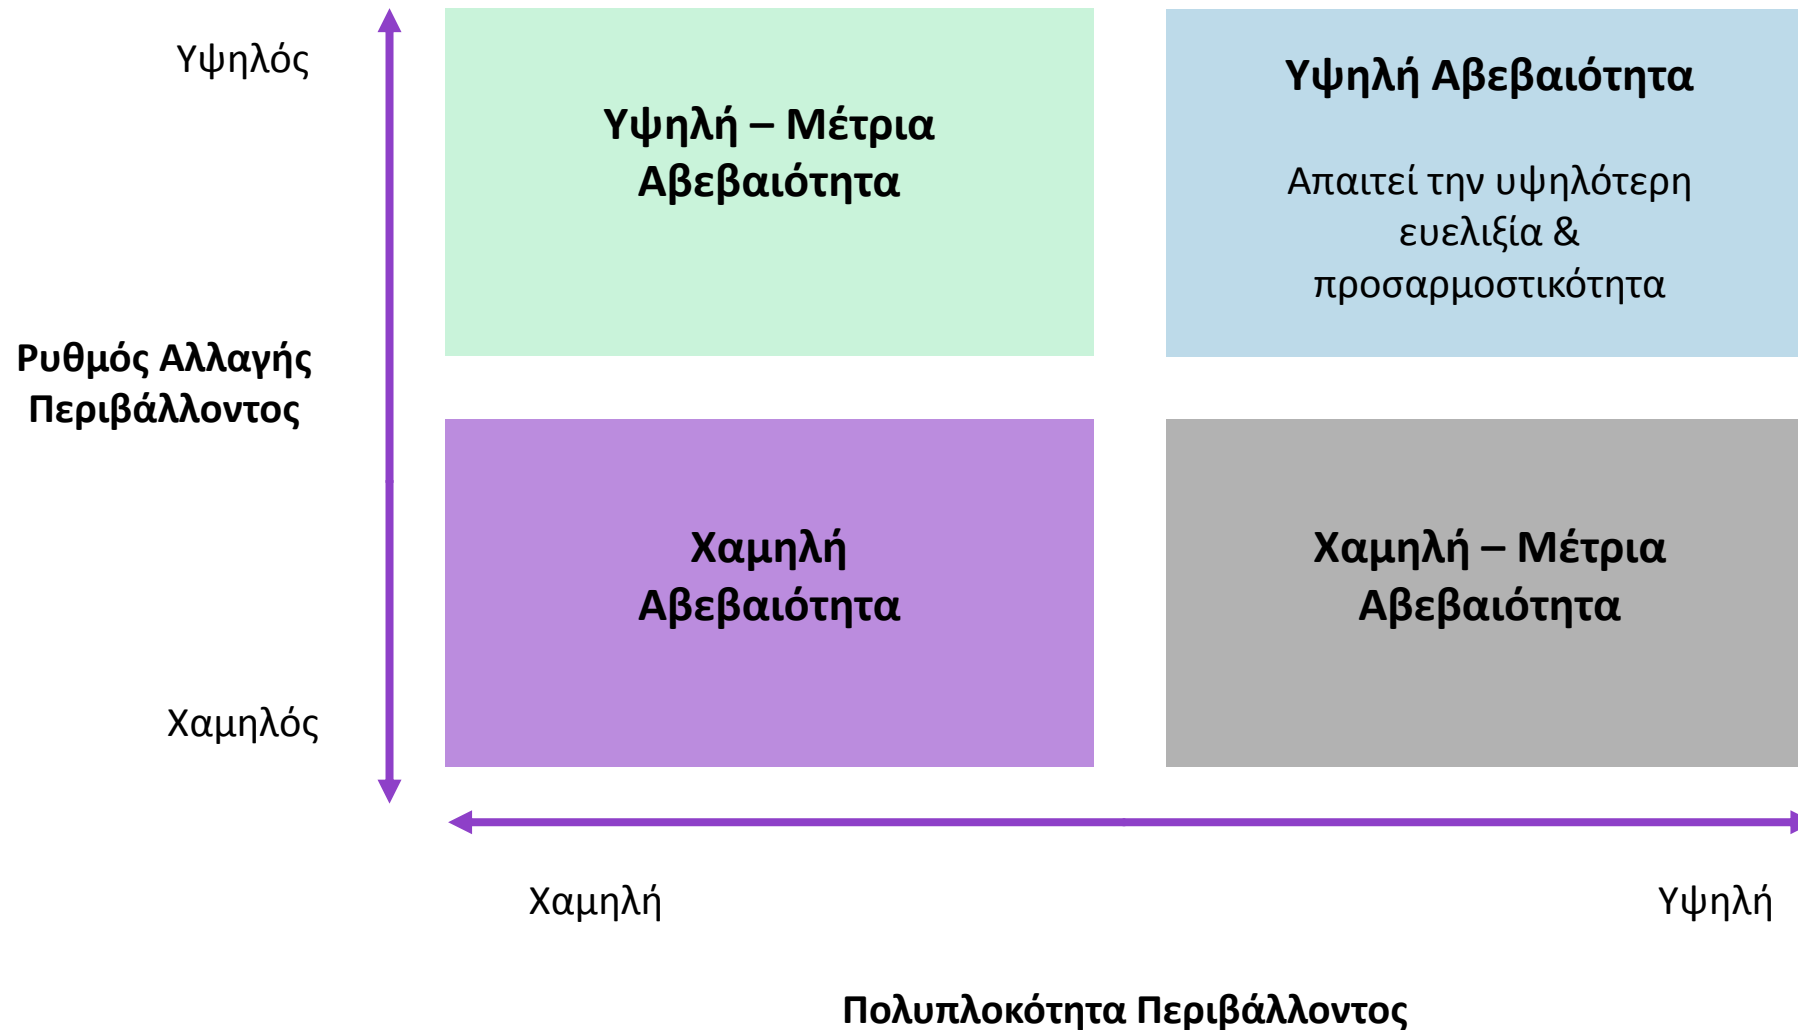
Υψηλός

Ρυθμός Αλλαγής Περιβάλλοντος

Χαμηλός

Υψηλή – Μέτρια Αβεβαιότητα

Υψηλή Αβεβαιότητα

Απαιτεί την υψηλότερη ευελιξία & προσαρμοστικότητα

Χαμηλή Αβεβαιότητα

Χαμηλή – Μέτρια Αβεβαιότητα

Χαμηλή

Υψηλή

Πολυπλοκότητα Περιβάλλοντος